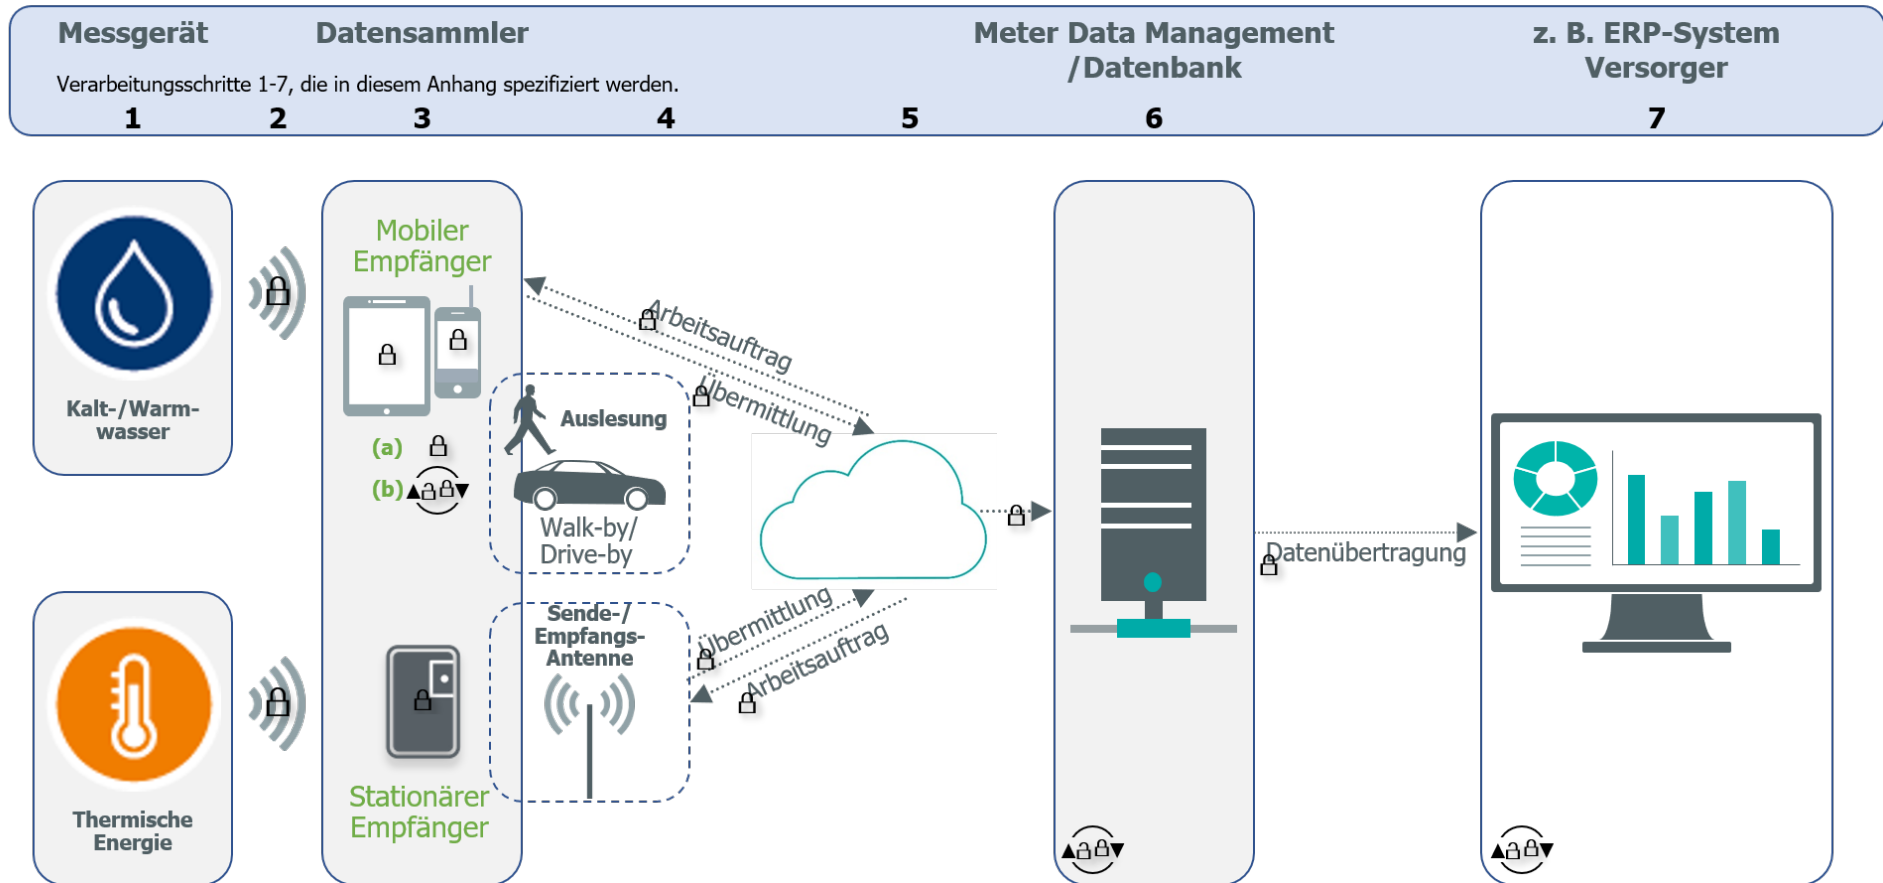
Messgerät Datensammler Meter Data Management / Datenbank z. B. ERP-System Versorger

Verarbeitungsschritte 1-7, die in diesem Anhang spezifiziert werden.

1 2 3 4 5 6 7

Kalt-/Warm-wasser

Thermische Energie

Mobiler Empfänger

(a)

(b)

Auslesung

Walk-by/ Drive-by

Sende-/ Empfangs-Antenne

Stationärer Empfänger

Arbeitsauftrag

Übermittlung

Übermittlung

Arbeitsauftrag

Datenübertragung